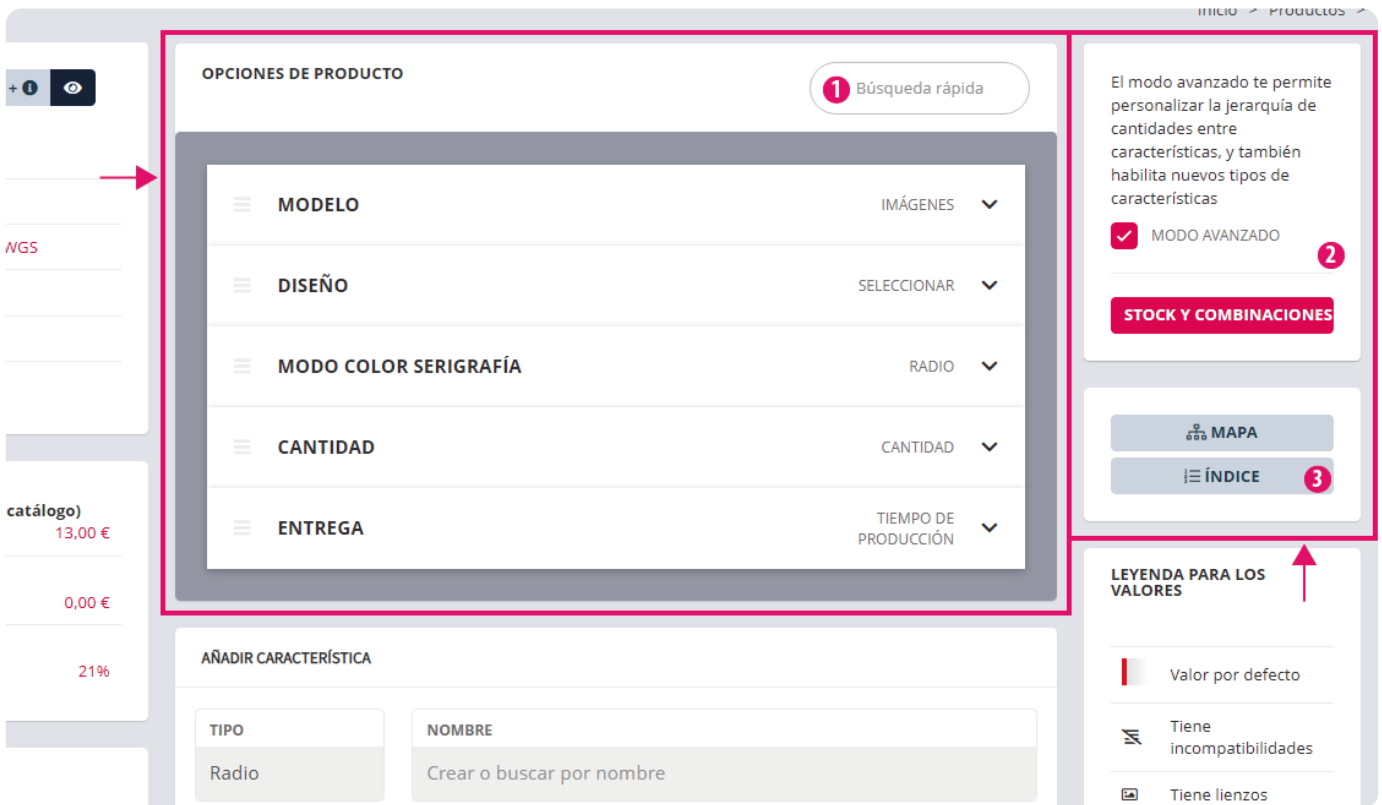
Inicio > Productos >

+

WGS

catálogo)
13,00 €

0,00 €

21%

OPCIONES DE PRODUCTO

1 Búsqueda rápida

MODELO IMÁGENES

DISEÑO SELECCIONAR

MODO COLOR SERIGRAFÍA RADIO

CANTIDAD CANTIDAD

ENTREGA TIEMPO DE PRODUCCIÓN

AÑADIR CARACTERÍSTICA

| TIPO | NOMBRE |
|---|---|
| Radio | Crear o buscar por nombre |

El modo avanzado te permite personalizar la jerarquía de cantidades entre características, y también habilita nuevos tipos de características

MODO AVANZADO 2

STOCK Y COMBINACIONES

MAPA

ÍNDICE 3

LEYENDA PARA LOS VALORES

Valor por defecto

Tiene incompatibilidades

Tiene lienzos